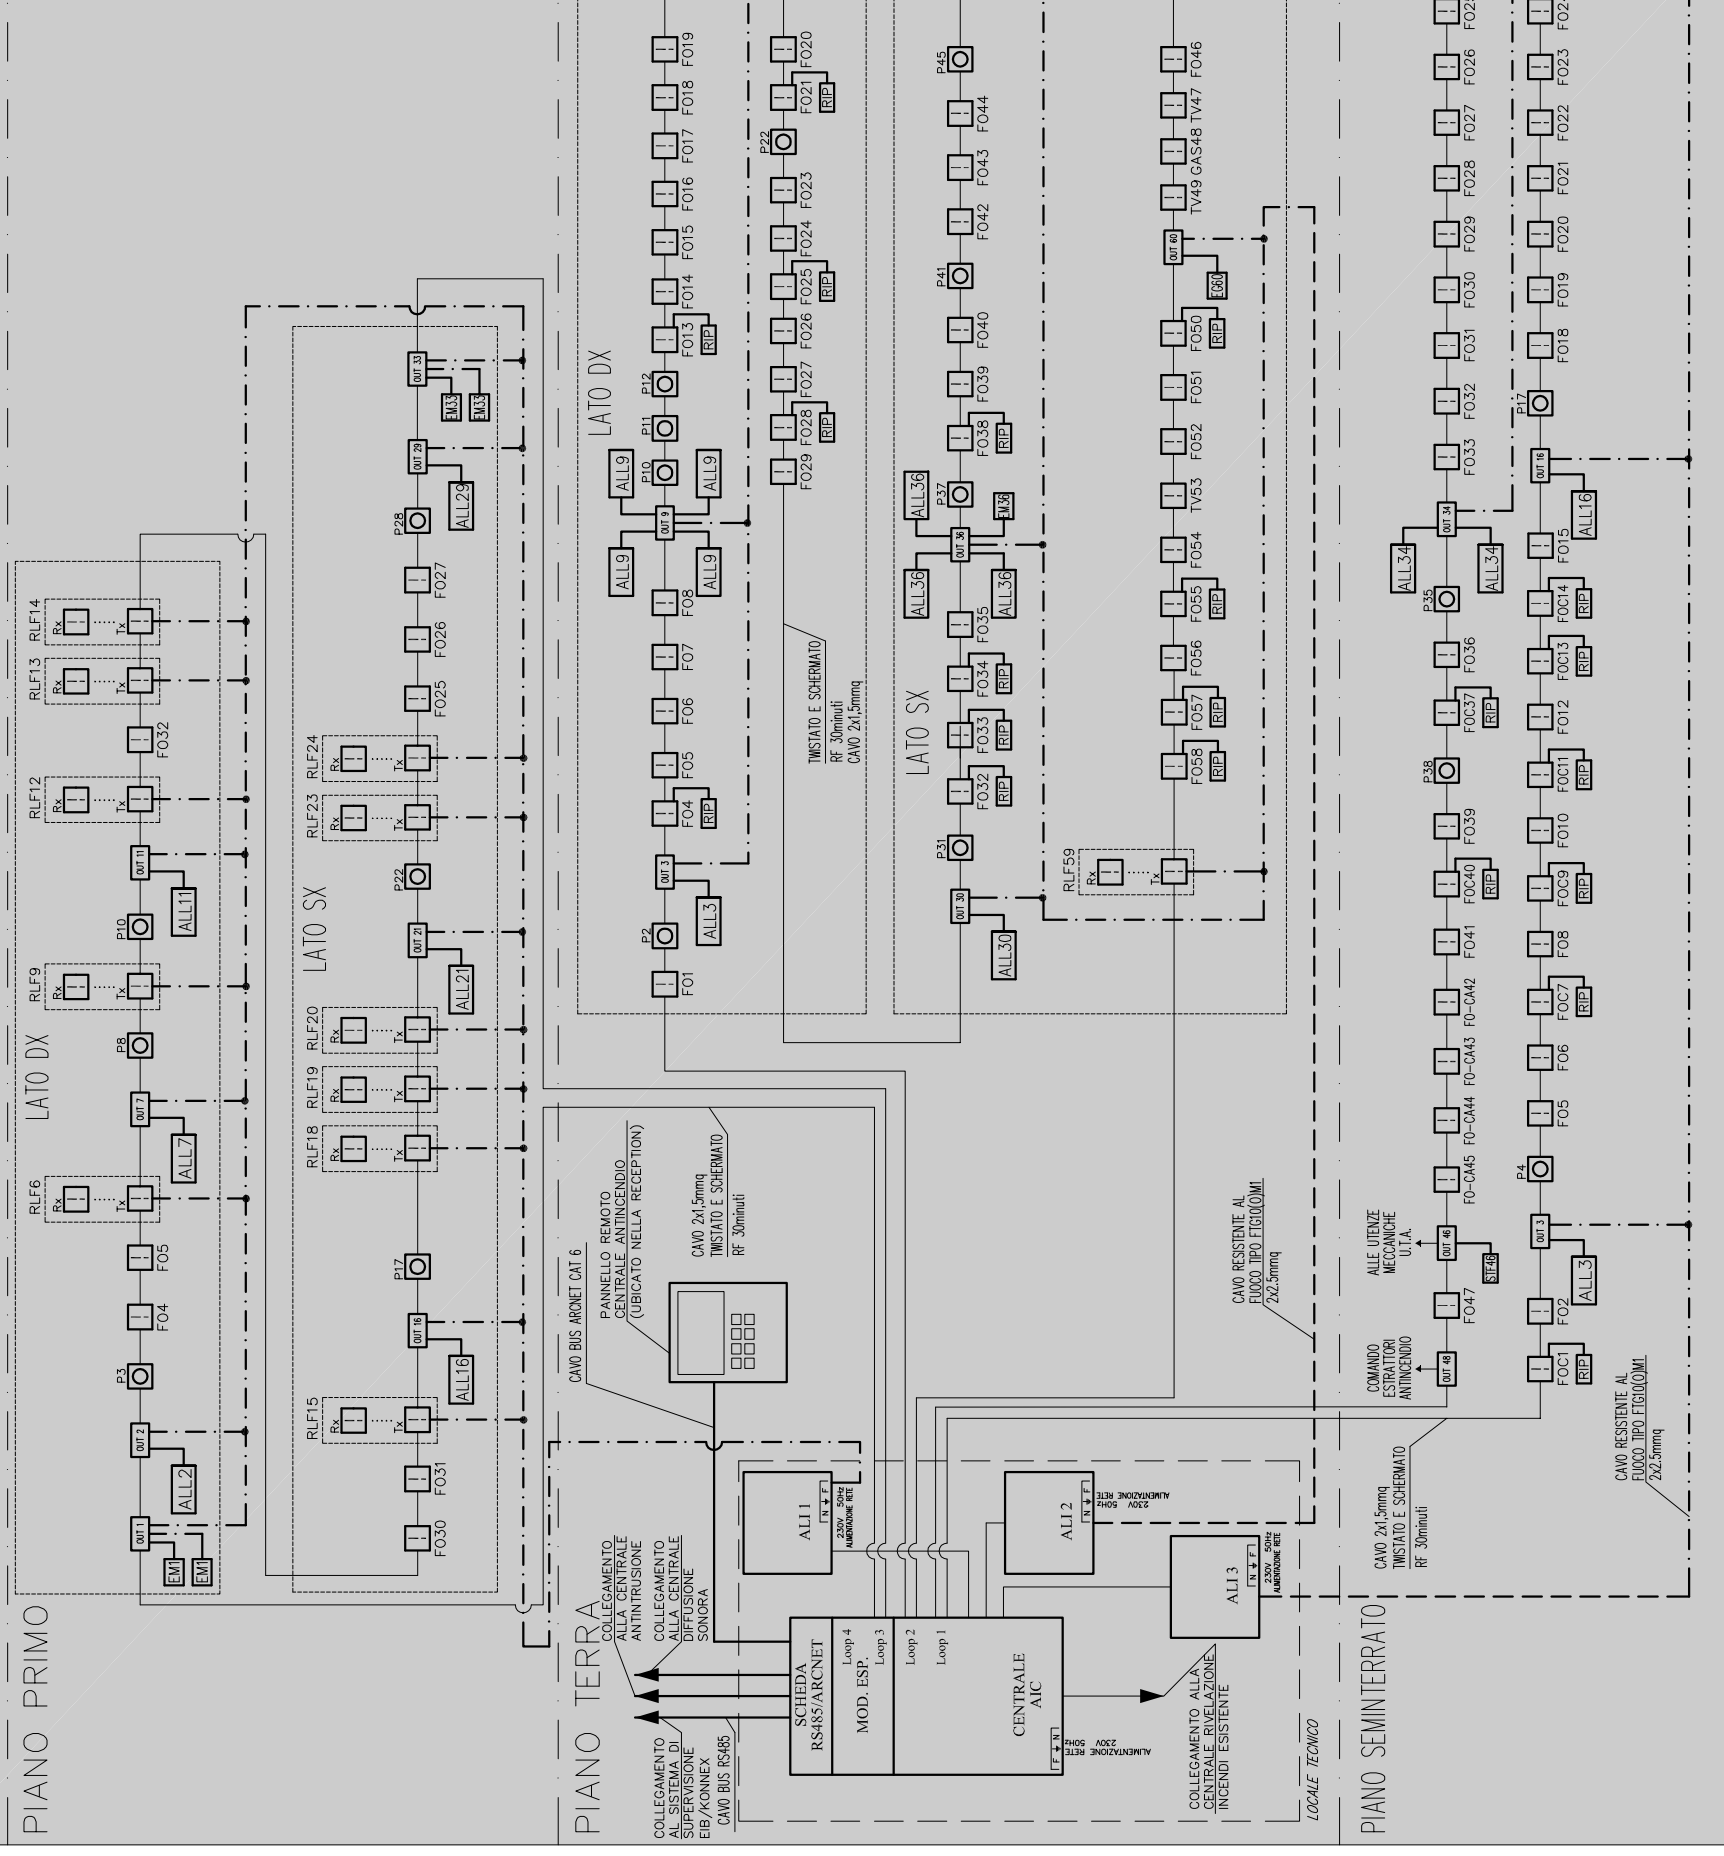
PIANO PRIMO

LATO DX

RLF14 Rx Tx
RLF13 Rx Tx
FO32
RLF12 Rx Tx
OUT 11
ALL11
P10
RLF9 Rx Tx
P8
OUT 7
ALL7
RLF6 Rx Tx
FO5
FO4
P3
OUT 2
ALL2
OUT 1
EM1
EM1

LATO SX

OUT 33
EM33
EM33
OUT 29
ALL29
P28
FO27
FO26
FO25
RLF24 Rx Tx
RLF23 Rx Tx
P22
OUT 21
ALL21
RLF20 Rx Tx
RLF19 Rx Tx
RLF18 Rx Tx
P17
OUT 16
ALL16
RLF15 Rx Tx
FO31
FO30

PIANO TERRA

LATO DX

FO19
FO18
FO17
FO16
FO15
FO14
FO13 RIP
P12
P11
P10
ALL9
ALL9
OUT 9
ALL9
ALL9
FO8
FO7
FO6
FO5
FO4 RIP
OUT 3
ALL3
P2
FO1

FO20
FO21 RIP
P22
FO23
FO24
FO25 RIP
FO26
FO27
FO28 RIP
FO29

TWISTATO E SCHERMATO
RF 30minuti
CAVO 2x1,5mmq

LATO SX

P45
FO44
FO43
FO42
P41
FO40
FO39
FO38 RIP
ALL36
P37
EM36
OUT 36
ALL36
ALL36
FO35
FO34 RIP
FO33 RIP
FO32 RIP
P31
OUT 30
ALL30

FO46
TV49 GAS48 TV47
OUT 60
EC60
FO50 RIP
FO51
FO52
TV53
FO54
FO55 RIP
FO56
FO57 RIP
FO58 RIP
RLF59 Rx Tx

CAVO BUS ARCNET CAT 6
PANNELLO REMOTO CENTRALE ANTINCENDIO (UBICATO NELLA RECEPTION)
CAVO 2x1,5mmq TWISTATO E SCHERMATO RF 30minuti
CAVO RESISTENTE AL FUOCO TIPO FTG10(O)M1 2x2,5mmq

ALI 1
230V 50Hz ALIMENTAZIONE RETE
N F
ALI 2
230V 50Hz ALIMENTAZIONE RETE
ALI 3
230V 50Hz ALIMENTAZIONE RETE

COLLEGAMENTO ALLA CENTRALE ANTINTRUSIONE
COLLEGAMENTO ALLA CENTRALE DIFFUSIONE SONORA
COLLEGAMENTO AL SISTEMA DI SUPERVISIONE EIB/KONNEX CAVO BUS RS485

SCHEDA RS485/ARCNET
MOD. ESP.
Loop 4
Loop 3
Loop 2
Loop 1
CENTRALE AIC
230V 50Hz ALIMENTAZIONE RETE
F N

COLLEGAMENTO ALLA CENTRALE RIVELAZIONE INCENDI ESISTENTE
LOCALE TECNICO

PIANO SEMINTERRATO

FO2
FO26
FO27
FO28
FO29
FO30
FO31
FO32
FO33
ALL34
OUT 34
ALL34
P35
FO36
FOC37 RIP
P38
FO39
FOC40 RIP
FO41
FO-CA42
FO-CA43
FO-CA44
FO-CA45
ALLE UTENZE MECCANICHE U.T.A.
OUT 46
STF46
FO47
COMANDO ESTRATTORI ANTINCENDIO
OUT 48

FO2
FO23
FO22
FO21
FO20
FO19
FO18
P17
OUT 16
ALL16
FO15
FOC14 RIP
FOC13 RIP
FO12
FOC11 RIP
FO10
FOC9 RIP
FO8
FOC7 RIP
FO6
FO5
P4
OUT 3
ALL3
FO2
FOC1 RIP

CAVO 2x1,5mmq TWISTATO E SCHERMATO RF 30minuti
CAVO RESISTENTE AL FUOCO TIPO FTG10(O)M1 2x2,5mmq